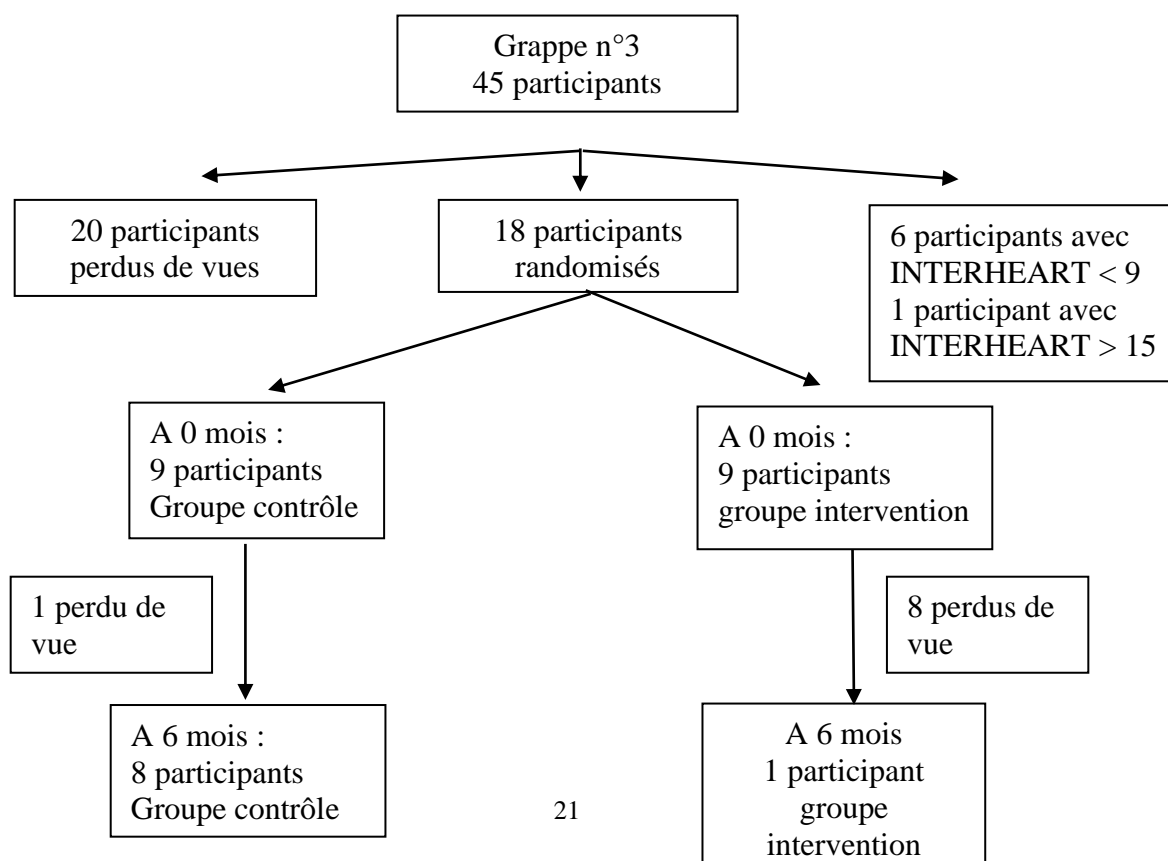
Grappe n°3
45 participants

20 participants perdus de vues

18 participants randomisés

6 participants avec INTERHEART < 9
1 participant avec INTERHEART > 15

A 0 mois :
9 participants
Groupe contrôle

A 0 mois :
9 participants
groupe intervention

1 perdu de vue

8 perdus de vue

A 6 mois :
8 participants
Groupe contrôle

A 6 mois
1 participant
groupe intervention

21